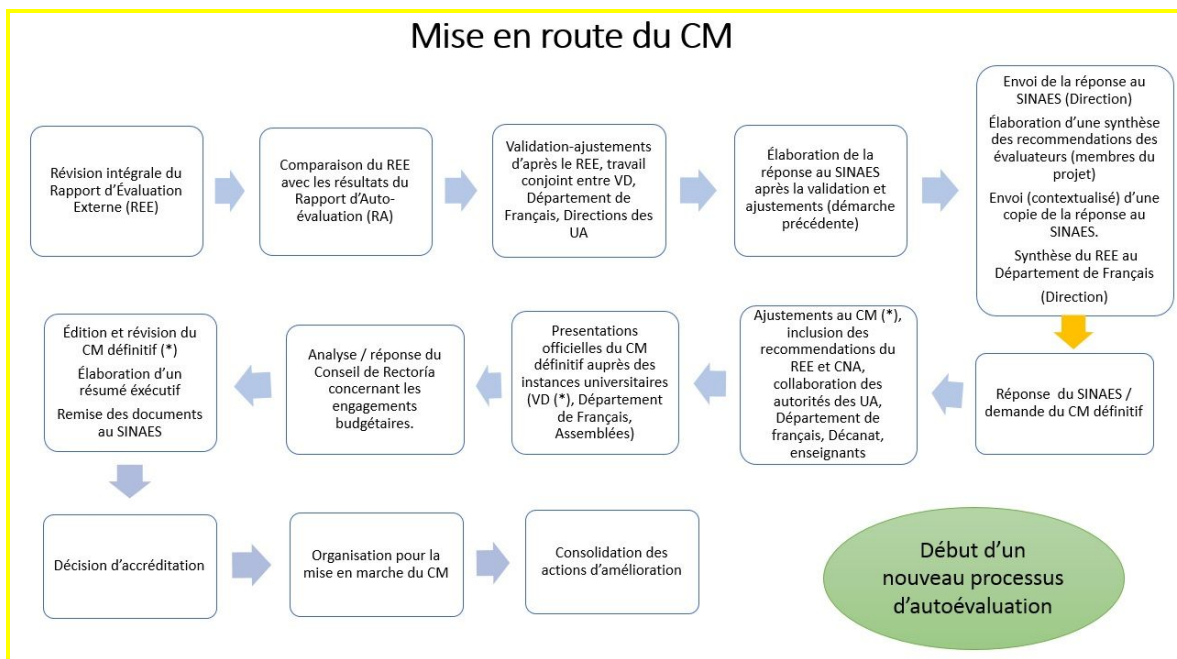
Mise en route du CM

Révision intégrale du Rapport d'Évaluation Externe (REE)

Comparaison du REE avec les résultats du Rapport d'Autoévaluation (RA)

Validation-ajustements d'après le REE, travail conjoint entre VD, Département de Français, Directions des UA

Élaboration de la réponse au SINAES après la validation et ajustements (démarche précédente)

Envoi de la réponse au SINAES (Direction)

Élaboration d'une synthèse des recommendations des évaluateurs (membres du projet)

Envoi (contextualisé) d'une copie de la réponse au SINAES.

Synthèse du REE au Département de Français

(Direction)

Réponse du SINAES / demande du CM définitif

Ajustements au CM (*), inclusion des recommendations du REE et CNA, collaboration des autorités des UA, Département de français, Décanat, enseignants

Presentations officielles du CM définitif auprès des instances universitaires (VD (*), Département de Français, Assemblées)

Analyse / réponse du Conseil de Rectoría concernant les engagements budgétaires.

Édition et révision du CM définitif (*)

Élaboration d'un résumé éxécutif

Remise des documents au SINAES

Décision d'accréditation

Organisation pour la mise en marche du CM

Consolidation des actions d'amélioration

Début d'un nouveau processus d'autoévaluation